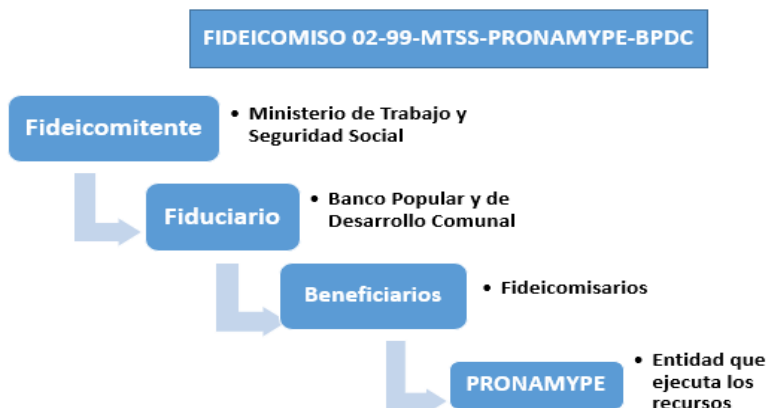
FIDEICOMISO 02-99-MTSS-PRONAMYPE-BPDC

Fideicomitente

• Ministerio de Trabajo y Seguridad Social

Fiduciario

• Banco Popular y de Desarrollo Comunal

Beneficiarios

• Fideicomisarios

PRONAMYPE

• Entidad que ejecuta los recursos